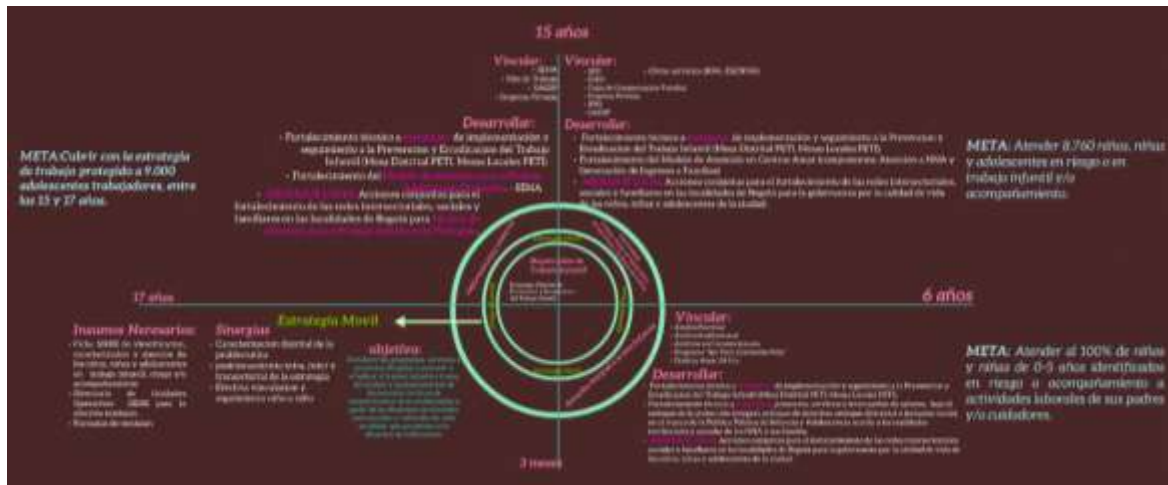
15 años

Vincular:
- SDIS
- Min. Trabajo
- SENA
- Empresa Privada

Vincular:
- SDS
- SED
- Caja de Compensación Familiar
- Empresa Privada
- SED
- UAESP
- Otras entidades (ICBF, IDIPRON)

Desarrollar:
- Fortalecimiento técnico a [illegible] de implementación y seguimiento a la Prevención y Erradicación del Trabajo Infantil (Mesa Distrital PETI, Mesas Locales PETI).
- Fortalecimiento del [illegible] - SENA
- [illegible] Acciones conjuntas para el fortalecimiento de las redes interinstitucionales, sociales y familiares en las localidades de Bogotá para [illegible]

Desarrollar:
- Fortalecimiento técnico a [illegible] de implementación y seguimiento a la Prevención y Erradicación del Trabajo Infantil (Mesa Distrital PETI, Mesas Locales PETI).
- Fortalecimiento del Modelo de Atención en Centros Amar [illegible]
- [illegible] Acciones conjuntas para el fortalecimiento de las redes intersectoriales, sociales y familiares en las localidades de Bogotá para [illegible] de los niños, niñas y adolescentes de la ciudad.

META: Cubrir con la estrategia de trabajo protegido a 9.000 adolescentes trabajadores, entre los 15 y 17 años.

META: Atender 8.760 niños, niñas y adolescentes en riesgo o en trabajo infantil y/o acompañamiento.

17 años

6 años

Estrategia Movil

Insumos Necesarios:
- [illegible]

Sinergias
- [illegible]

objetivo:
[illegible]

Vincular:
- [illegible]

Desarrollar:
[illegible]

META: Atender al 100% de niñas y niños de 0-5 años identificados en riesgo o acompañamiento a actividades laborales de sus padres y/o cuidadores.

3 meses